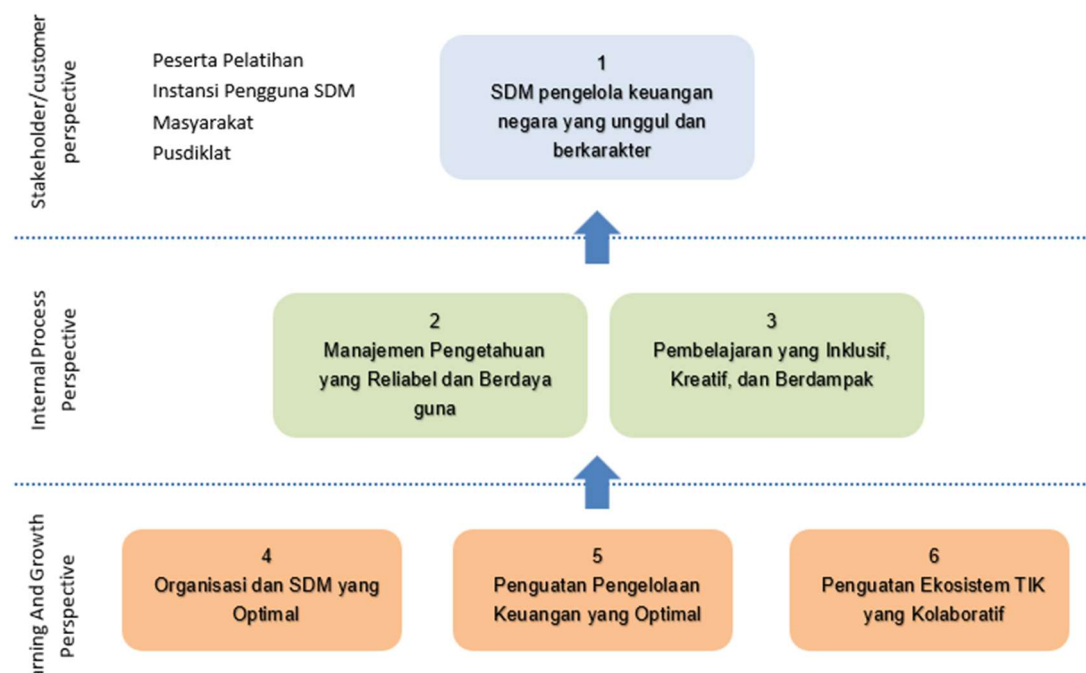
Stakeholder/customer perspective

Peserta Pelatihan
Instansi Pengguna SDM
Masyarakat
Pusdiklat

1
SDM pengelola keuangan negara yang unggul dan berkarakter

Internal Process Perspective

2
Manajemen Pengetahuan yang Reliabel dan Berdaya guna

3
Pembelajaran yang Inklusif, Kreatif, dan Berdampak

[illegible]rning And Growth Perspective

4
Organisasi dan SDM yang Optimal

5
Penguatan Pengelolaan Keuangan yang Optimal

6
Penguatan Ekosistem TIK yang Kolaboratif